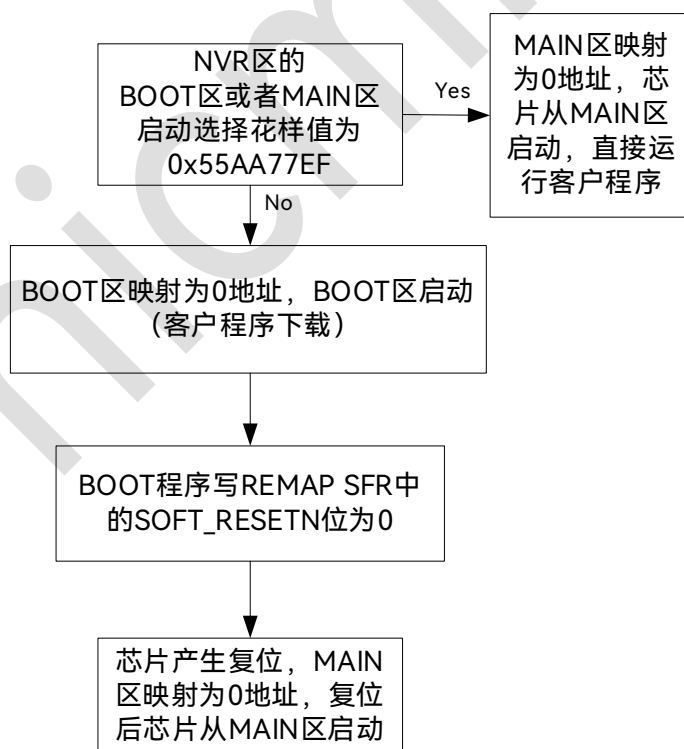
NVR区的BOOT区或者MAIN区启动选择花样值为0x55AA77EF

Yes

MAIN区映射为0地址，芯片从MAIN区启动，直接运行客户程序

No

BOOT区映射为0地址，BOOT区启动（客户程序下载）

BOOT程序写REMAP SFR中的SOFT_RESETN位为0

芯片产生复位，MAIN区映射为0地址，复位后芯片从MAIN区启动